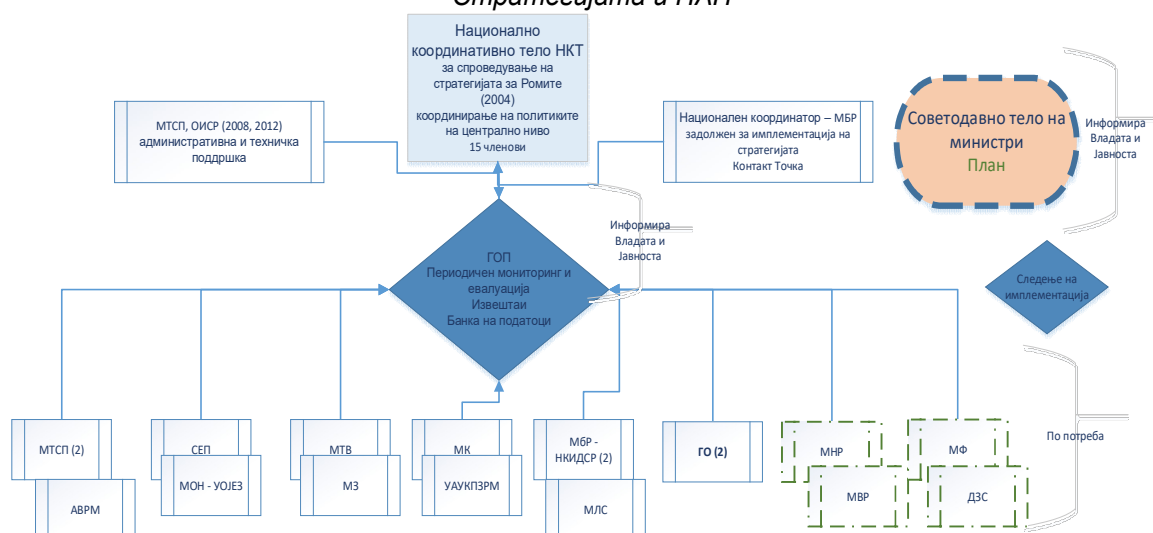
Стратегијата и НАП

Национално координативно тело НКТ
за спроведување на стратегијата за Ромите (2004)
координирање на политиките на централно ниво
15 членови

МТСП, ОИСР (2008, 2012) административна и техничка поддршка

Национален координатор – МБР задолжен за имплементација на стратегијата
Контакт Точка

Советодавно тело на министри
План

Информира Владата и Јавноста

Информира Владата и Јавноста

ГОП
Периодичен мониторинг и евалуација
Извештаи
Банка на податоци

Следење на имплементација

По потреба

МТСП (2)

АВРМ

СЕП

МОН - УОЈЕЗ

МТВ

МЗ

МК

УАУКПЗРМ

МБР - НКИДСР (2)

МЛС

ГО (2)

МНР

МВР

МФ

ДЗС